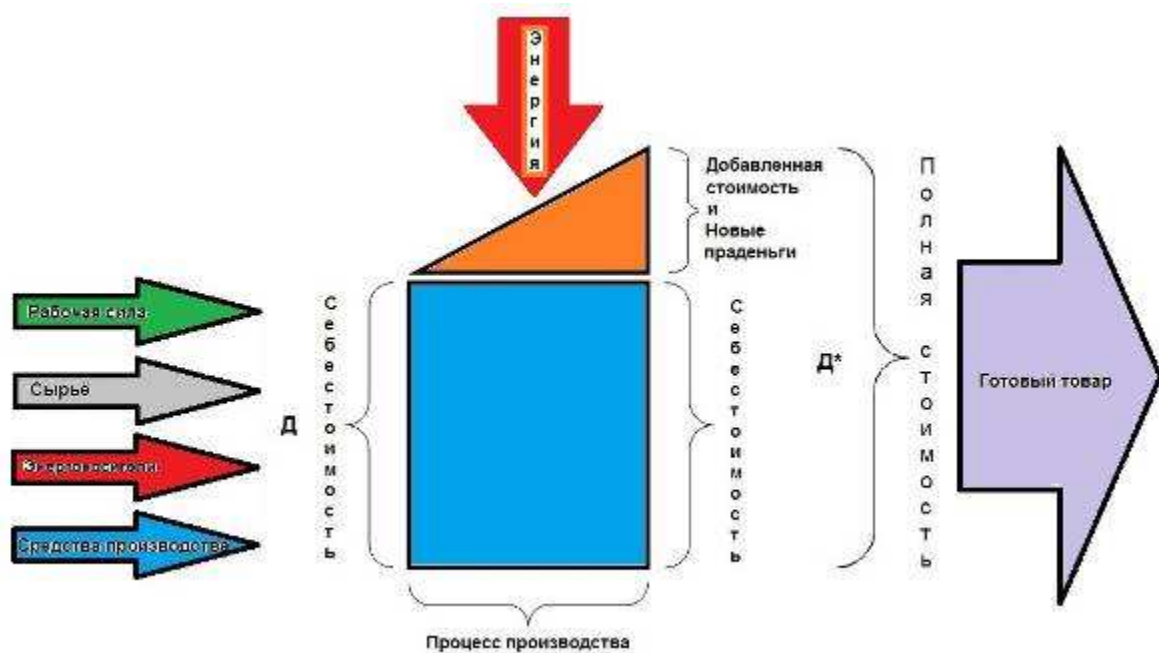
Энергия

Добавленная стоимость и Новые праденьги

Полная стоимость

Рабочая сила

Сырьё

Энергоносители

Средства производства

Д

Себестоимость

Себестоимость

Д*

Готовый товар

Процесс производства